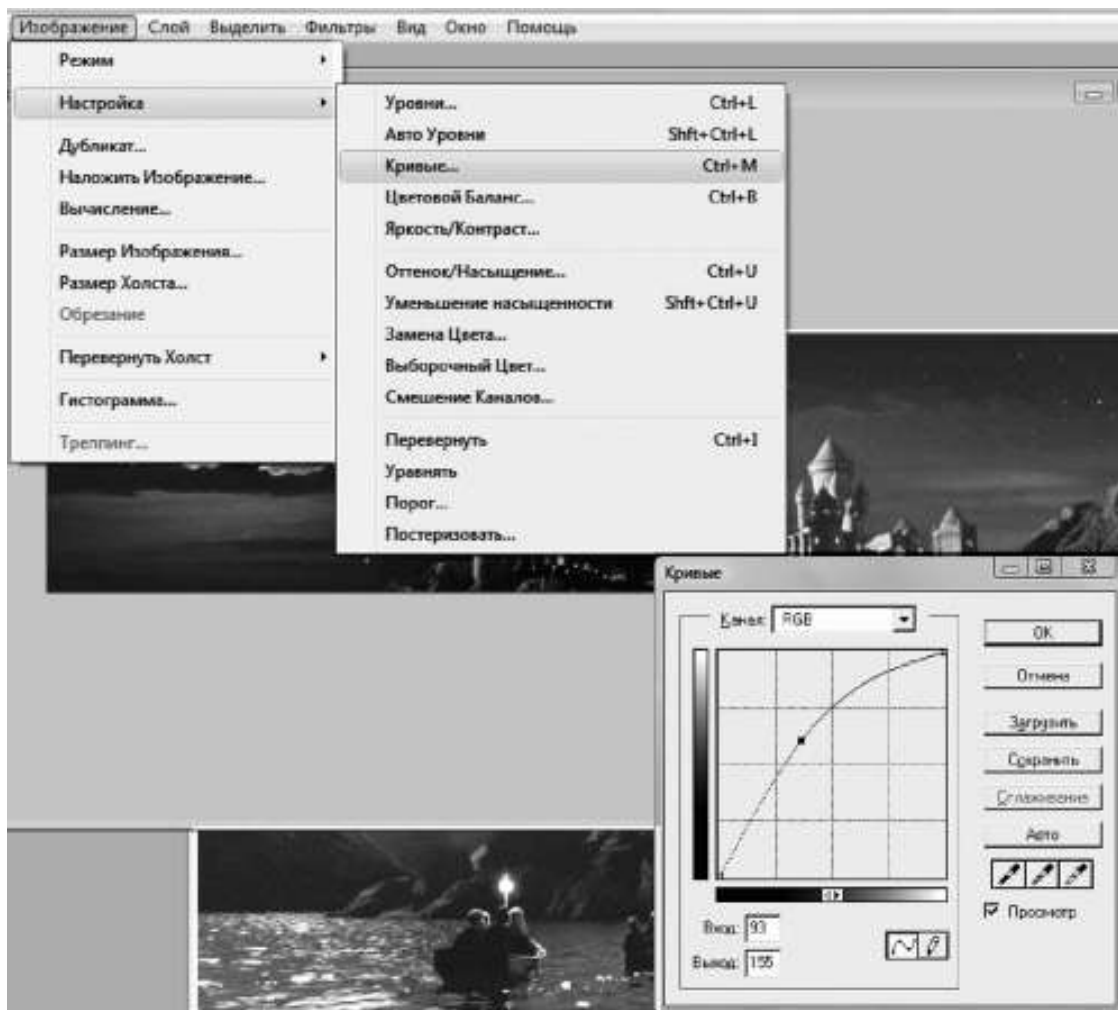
Изображение Слой Выделить Фильтры Вид Окно Помощь

Режим
Настройка
Дубликат...
Наложить Изображение...
Вычисление...
Размер Изображения...
Размер Холста...
Обрезание
Перевернуть Холст
Гистограмма...
Треппинг...

Уровни... Ctrl+L
Авто Уровни Shft+Ctrl+L
Кривые... Ctrl+M
Цветовой Баланс... Ctrl+B
Яркость/Контраст...
Оттенок/Насыщение... Ctrl+U
Уменьшение насыщенности Shft+Ctrl+U
Замена Цвета...
Выборочный Цвет...
Смешение Каналов...
Перевернуть Ctrl+I
Уравнять
Порог...
Постеризовать...

Кривые
Канал: RGB
OK
Отмена
Загрузить
Сохранить
Сглаживание
Авто
Просмотр
Вход: 93
Выход: 155